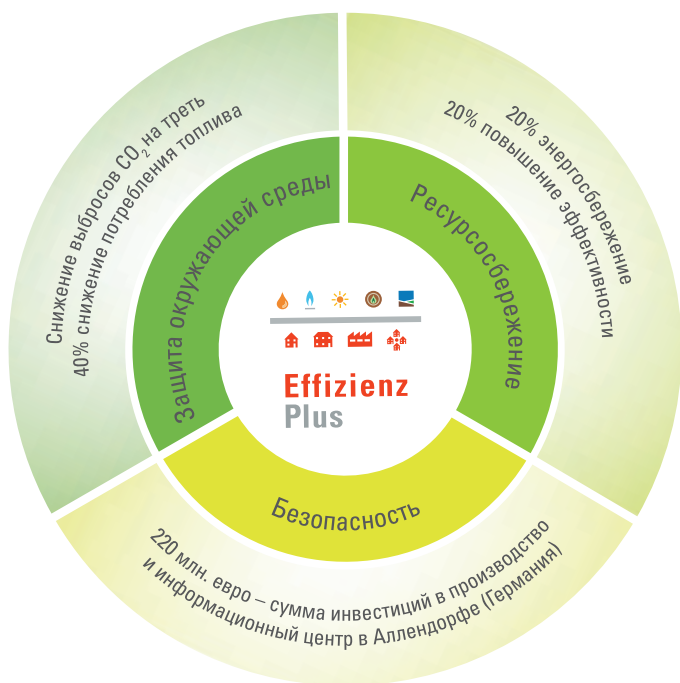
Снижение выбросов $CO_2$ на треть
40% снижение потребления топлива

Защита окружающей среды

20% энергосбережение
20% повышение эффективности

Ресурсосбережение

Effizienz
Plus

Безопасность

220 млн. евро – сумма инвестиций в производство
и информационный центр в Аллендорфе (Германия)